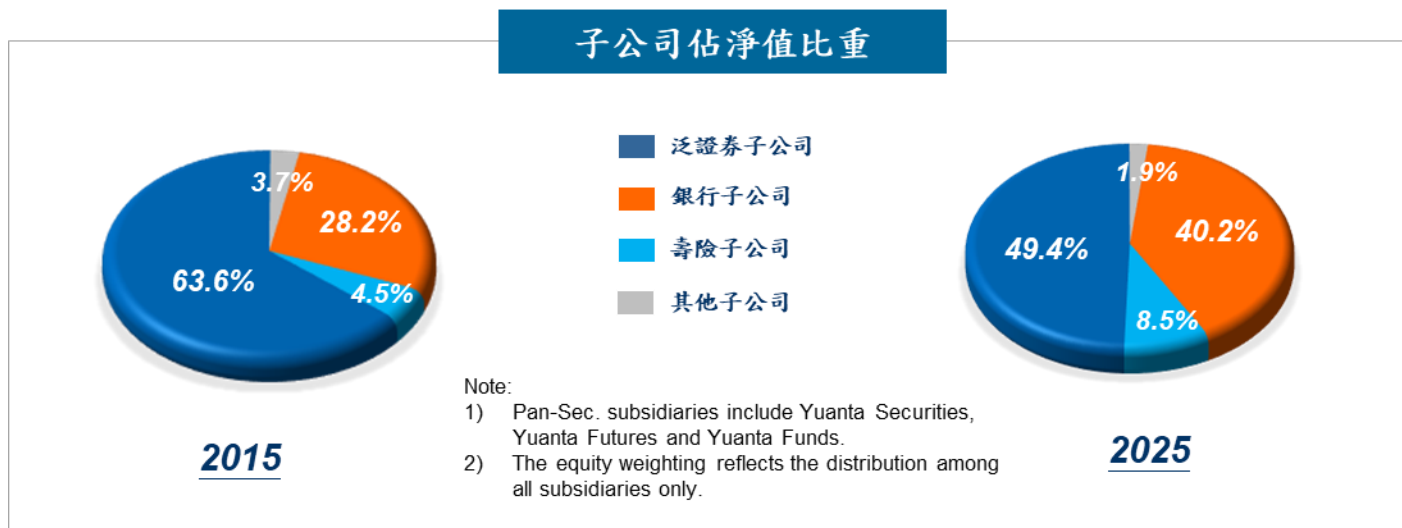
子公司佔淨值比重

3.7%
28.2%
63.6%
4.5%

2015

泛證券子公司
銀行子公司
壽險子公司
其他子公司

Note:
1) Pan-Sec. subsidiaries include Yuanta Securities, Yuanta Futures and Yuanta Funds.
2) The equity weighting reflects the distribution among all subsidiaries only.

1.9%
40.2%
49.4%
8.5%

2025